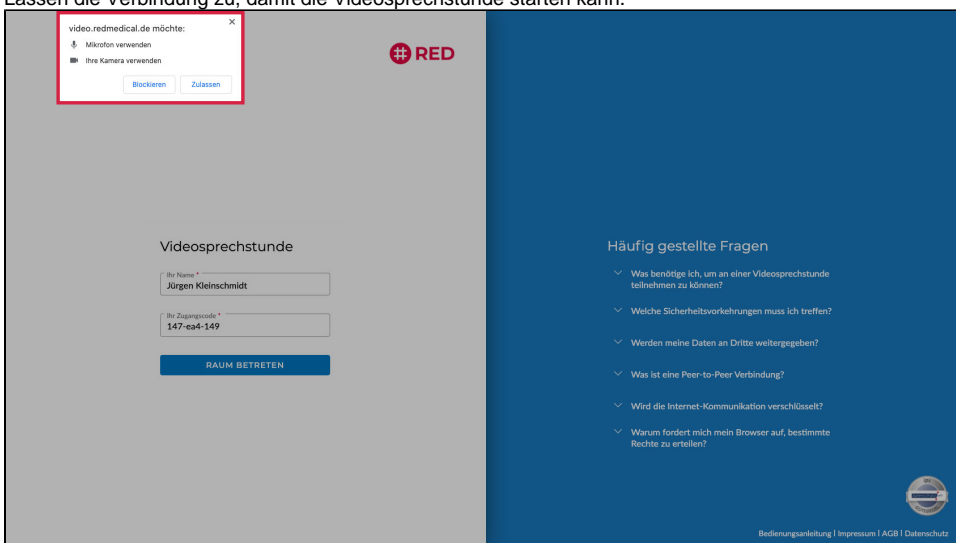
Lassen die Verbindung zu, damit die Videosprechstunde starten kann.

video.redmedical.de möchte:
Mikrofon verwenden
Ihre Kamera verwenden
Blockieren Zulassen

RED

Videosprechstunde

Ihr Name *
Jürgen Kleinschmidt

Ihr Zugangscode *
147-ea4-149

RAUM BETRETEN

Häufig gestellte Fragen

Was benötige ich, um an einer Videosprechstunde teilnehmen zu können?

Welche Sicherheitsvorkehrungen muss ich treffen?

Werden meine Daten an Dritte weitergegeben?

Was ist eine Peer-to-Peer Verbindung?

Wird die Internet-Kommunikation verschlüsselt?

Warum fordert mich mein Browser auf, bestimmte Rechte zu erteilen?

Bedienungsanleitung | Impressum | AGB | Datenschutz